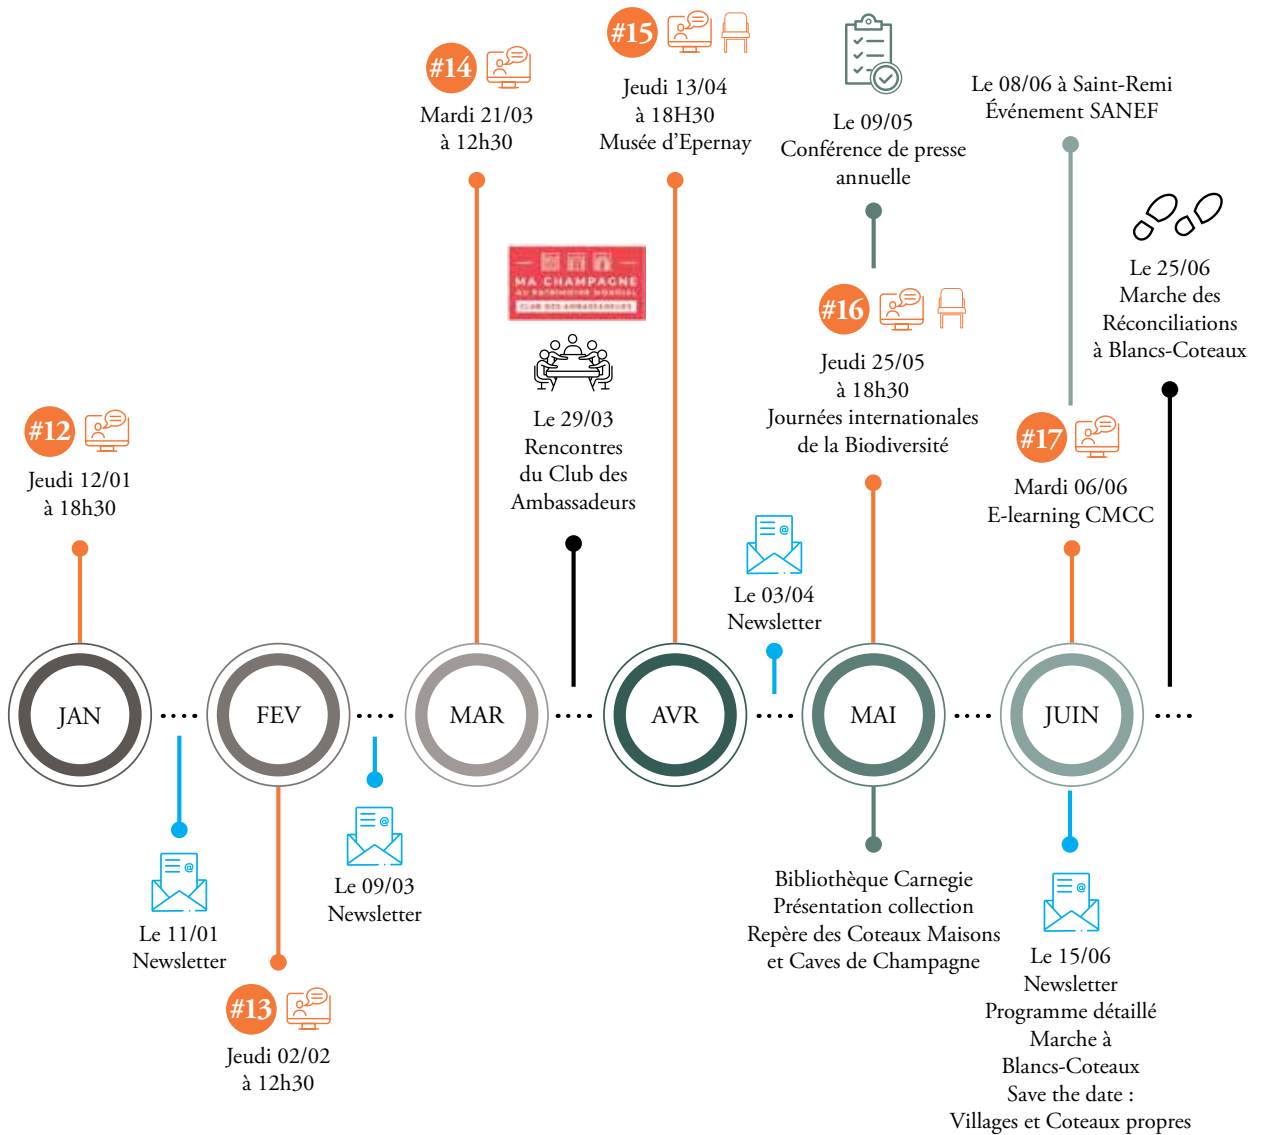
#14
Mardi 21/03
à 12h30

#15
Jeudi 13/04
à 18H30
Musée d'Epernay

Le 09/05
Conférence de presse annuelle

Le 08/06 à Saint-Remi
Événement SANEF

MA CHAMPAGNE
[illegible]
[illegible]

Le 29/03
Rencontres
du Club des
Ambassadeurs

#16
Jeudi 25/05
à 18h30
Journées internationales
de la Biodiversité

Le 25/06
Marche des
Réconciliations
à Blancs-Coteaux

#12
Jeudi 12/01
à 18h30

#17
Mardi 06/06
E-learning CMCC

Le 03/04
Newsletter

JAN

FEV

MAR

AVR

MAI

JUIN

Le 11/01
Newsletter

Le 09/03
Newsletter

#13
Jeudi 02/02
à 12h30

Bibliothèque Carnegie
Présentation collection
Repère des Coteaux Maisons
et Caves de Champagne

Le 15/06
Newsletter
Programme détaillé
Marche à
Blancs-Coteaux
Save the date :
Villages et Coteaux propres